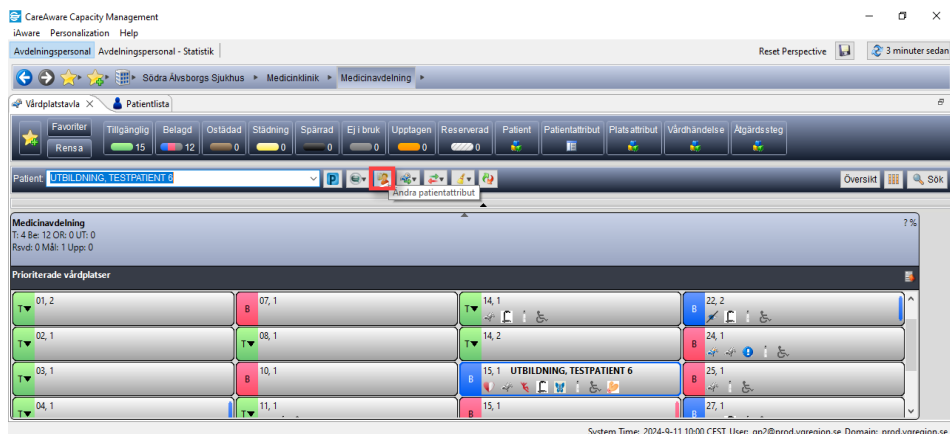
CareAware Capacity Management
iAware Personalization Help
Avdelningspersonal Avdelningspersonal - Statistik
Reset Perspective 3 minuter sedan
Södra Älvsborgs Sjukhus ▸ Medicinklinik ▸ Medicinavdelning ▸
Vårdplatstavla Patientlista
Favoriter Rensa
Tillgänglig 15 Belagd 12 Ostädad 0 Städning 0 Spärrad 0 Ej i bruk 0 Upptagen 0 Reserverad 0 Patient Patientattribut Platsattribut Vårdhändelse Åtgärdssteg
Patient: UTBILDNING, TESTPATIENT 6
Ändra patientattribut
Översikt Sök
Medicinavdelning
T: 4 Be: 12 OR: 0 UT: 0
Rsvd: 0 Mål: 1 Upp: 0
? %
Prioriterade vårdplatser
T 01, 2
B 07, 1
T 14, 1
B 22, 2
T 02, 1
T 08, 1
T 14, 2
B 24, 1
T 03, 1
B 10, 1
B 15, 1 UTBILDNING, TESTPATIENT 6
B 25, 1
T 04, 1
T 11, 1
B 15, 1
B 27, 1
System Time: 2024-9-11 10:00 CEST User: gn2@prod.vgregion.se Domain: prod.vgregion.se